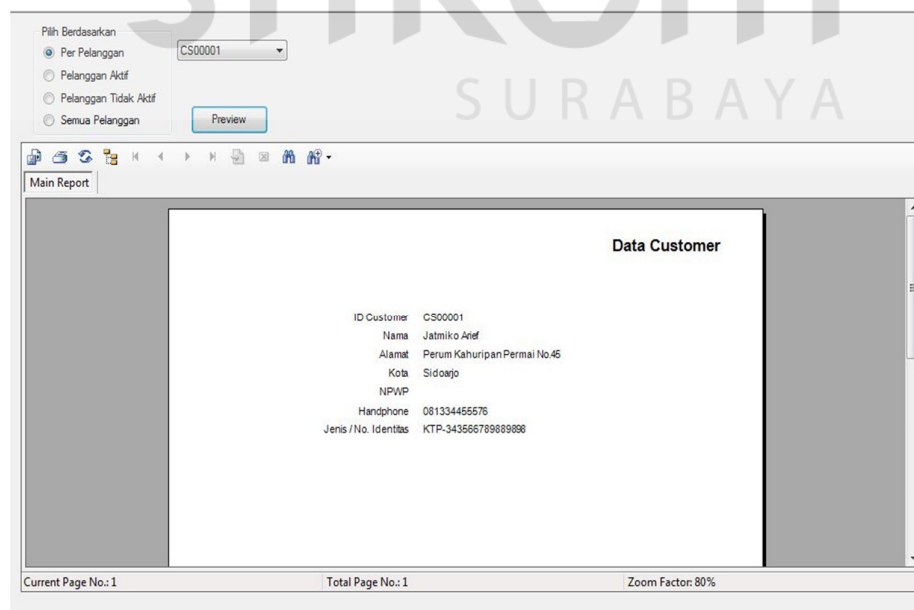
Pilih Berdasarkan
Per Pelanggan
CS00001
Pelanggan Aktif
Pelanggan Tidak Aktif
Semua Pelanggan
Preview

SURABAYA

Main Report

Data Customer

| | |
|---|---|
| ID Customer | CS00001 |
| Nama | Jatmiko Arief |
| Alamat | Perum Kahuripan Permai No.45 |
| Kota | Sidoarjo |
| NPWP | |
| Handphone | 081334455576 |
| Jenis / No. Identitas | KTP-343566789889898 |

Current Page No.: 1
Total Page No.: 1
Zoom Factor: 80%